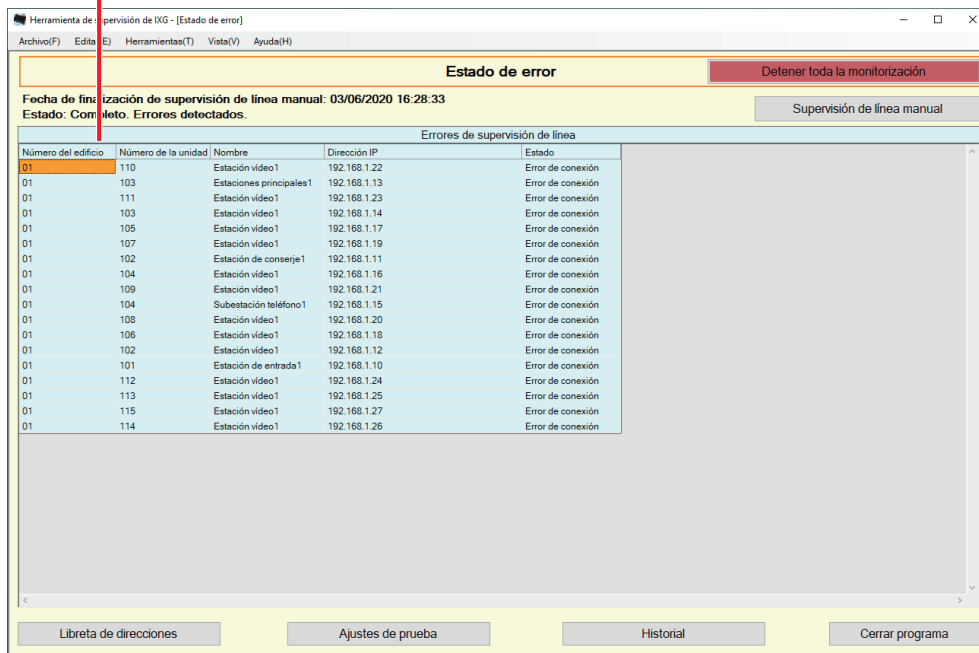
Herramienta de supervisión de IXG - [Estado de error]

Archivo(F) Editar(E) Herramientas(T) Vista(V) Ayuda(H)

Estado de error

Detener toda la monitorización

Fecha de finalización de supervisión de línea manual: 03/06/2020 16:28:33
Estado: Completo. Errores detectados.

Supervisión de línea manual

Errores de supervisión de línea

| Número del edificio | Número de la unidad | Nombre | Dirección IP | Estado |
|---|---|---|---|---|
| 01 | 110 | Estación vídeo1 | 192.168.1.22 | Error de conexión |
| 01 | 103 | Estaciones principales1 | 192.168.1.13 | Error de conexión |
| 01 | 111 | Estación vídeo1 | 192.168.1.23 | Error de conexión |
| 01 | 103 | Estación vídeo1 | 192.168.1.14 | Error de conexión |
| 01 | 105 | Estación vídeo1 | 192.168.1.17 | Error de conexión |
| 01 | 107 | Estación vídeo1 | 192.168.1.19 | Error de conexión |
| 01 | 102 | Estación de conserje1 | 192.168.1.11 | Error de conexión |
| 01 | 104 | Estación vídeo1 | 192.168.1.16 | Error de conexión |
| 01 | 109 | Estación vídeo1 | 192.168.1.21 | Error de conexión |
| 01 | 104 | Subestación teléfono1 | 192.168.1.15 | Error de conexión |
| 01 | 108 | Estación vídeo1 | 192.168.1.20 | Error de conexión |
| 01 | 106 | Estación vídeo1 | 192.168.1.18 | Error de conexión |
| 01 | 102 | Estación vídeo1 | 192.168.1.12 | Error de conexión |
| 01 | 101 | Estación de entrada1 | 192.168.1.10 | Error de conexión |
| 01 | 112 | Estación vídeo1 | 192.168.1.24 | Error de conexión |
| 01 | 113 | Estación vídeo1 | 192.168.1.25 | Error de conexión |
| 01 | 115 | Estación vídeo1 | 192.168.1.27 | Error de conexión |
| 01 | 114 | Estación vídeo1 | 192.168.1.26 | Error de conexión |

Libreta de direcciones

Ajustes de prueba

Historial

Cerrar programa